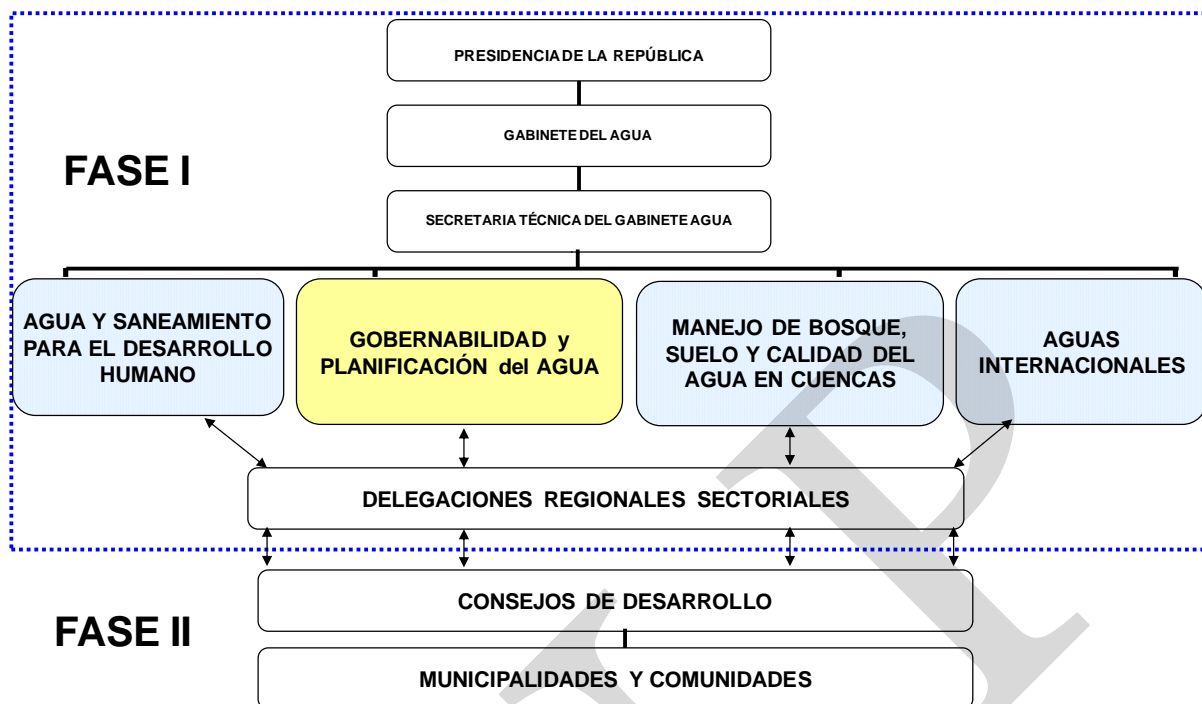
PRESIDENCIA DE LA REPÚBLICA

GABINETE DEL AGUA

FASE I

SECRETARIA TÉCNICA DEL GABINETE AGUA

AGUA Y SANEAMIENTO PARA EL DESARROLLO HUMANO

GOBERNABILIDAD y PLANIFICACIÓN del AGUA

MANEJO DE BOSQUE, SUELO Y CALIDAD DEL AGUA EN CUENCAS

AGUAS INTERNACIONALES

DELEGACIONES REGIONALES SECTORIALES

CONSEJOS DE DESARROLLO

FASE II

MUNICIPALIDADES Y COMUNIDADES